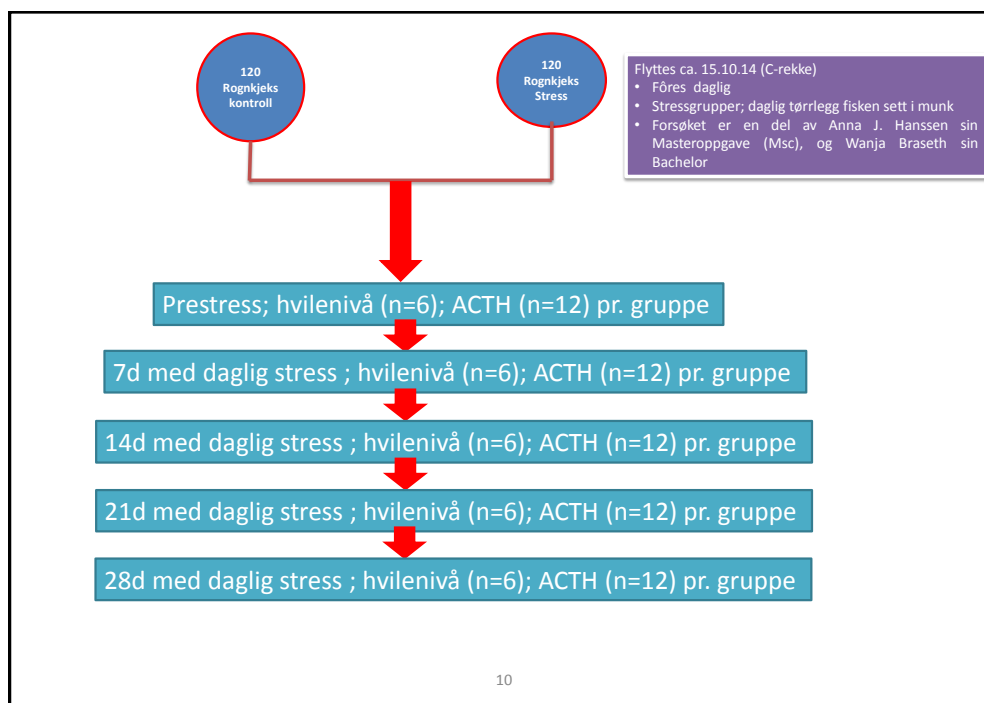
120
Rognkjeks
kontroll

120
Rognkjeks
Stress

Flyttes ca. 15.10.14 (C-rekke)
• Fôres daglig
• Stressgrupper; daglig tørrlegg fisken sett i munk
• Forsøket er en del av Anna J. Hanssen sin Masteroppgave (Msc), og Wanja Braseth sin Bachelor

Prestress; hvilenivå (n=6); ACTH (n=12) pr. gruppe

7d med daglig stress ; hvilenivå (n=6); ACTH (n=12) pr. gruppe

14d med daglig stress ; hvilenivå (n=6); ACTH (n=12) pr. gruppe

21d med daglig stress ; hvilenivå (n=6); ACTH (n=12) pr. gruppe

28d med daglig stress ; hvilenivå (n=6); ACTH (n=12) pr. gruppe

10